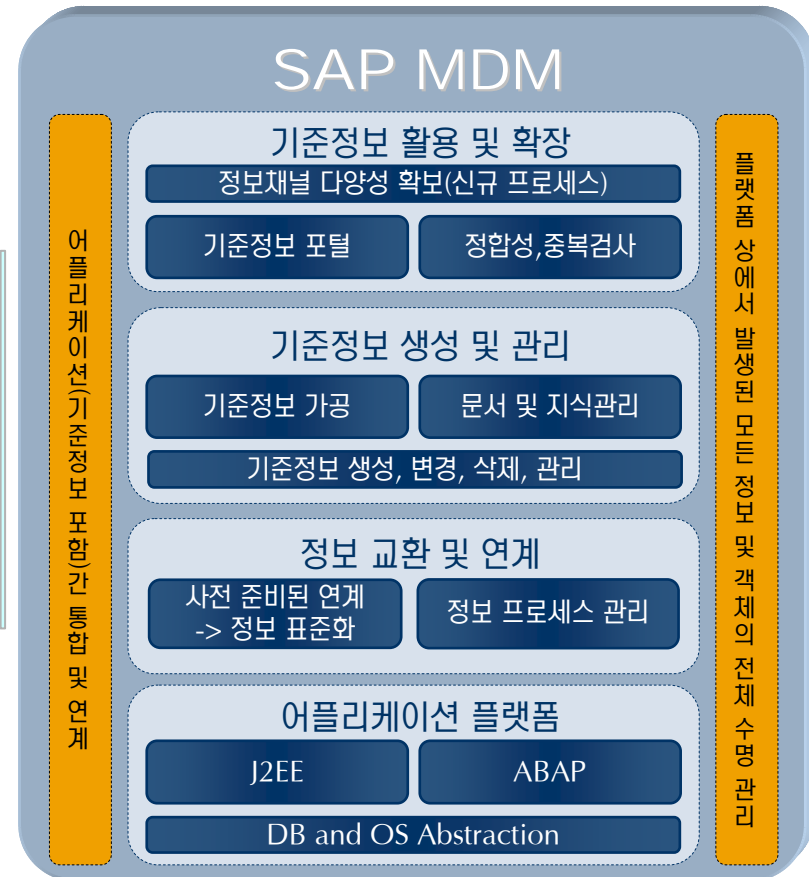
SAP MDM

어플리케이션(기준정보 포함)간 통합 및 연계

기준정보 활용 및 확장

정보채널 다양성 확보(신규 프로세스)

기준정보 포털

정합성,중복검사

기준정보 생성 및 관리

기준정보 가공

문서 및 지식관리

기준정보 생성, 변경, 삭제, 관리

정보 교환 및 연계

사전 준비된 연계 -> 정보 표준화

정보 프로세스 관리

어플리케이션 플랫폼

J2EE

ABAP

DB and OS Abstraction

플랫폼 상에서 발생된 모든 정보 및 객체의 전체 수명 관리